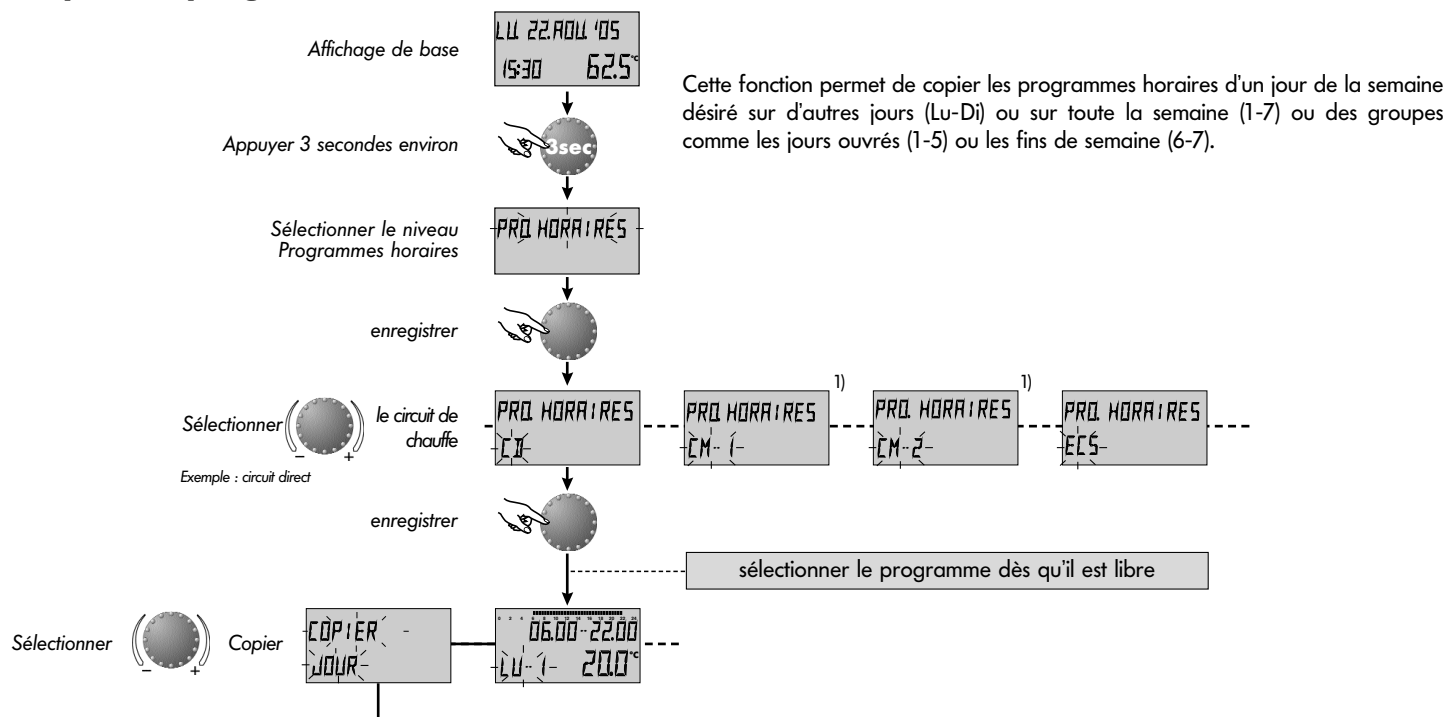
Affichage de base

LU 22.AOU '05
15:30 62.5°C

Cette fonction permet de copier les programmes horaires d'un jour de la semaine désiré sur d'autres jours (Lu-Di) ou sur toute la semaine (1-7) ou des groupes comme les jours ouvrés (1-5) ou les fins de semaine (6-7).

Appuyer 3 secondes environ

3sec

Sélectionner le niveau Programmes horaires

PRO. HORAIRES

enregistrer

Sélectionner – + le circuit de chauffe

Exemple : circuit direct

PRO. HORAIRES CD

1) PRO. HORAIRES CM 1

1) PRO. HORAIRES CM 2

PRO. HORAIRES ECS

enregistrer

sélectionner le programme dès qu'il est libre

Sélectionner – + Copier

COPIER JOUR

0 2 4 6 8 10 12 14 16 18 20 22 24
06.00 - 22.00
LU 1 20.0°C